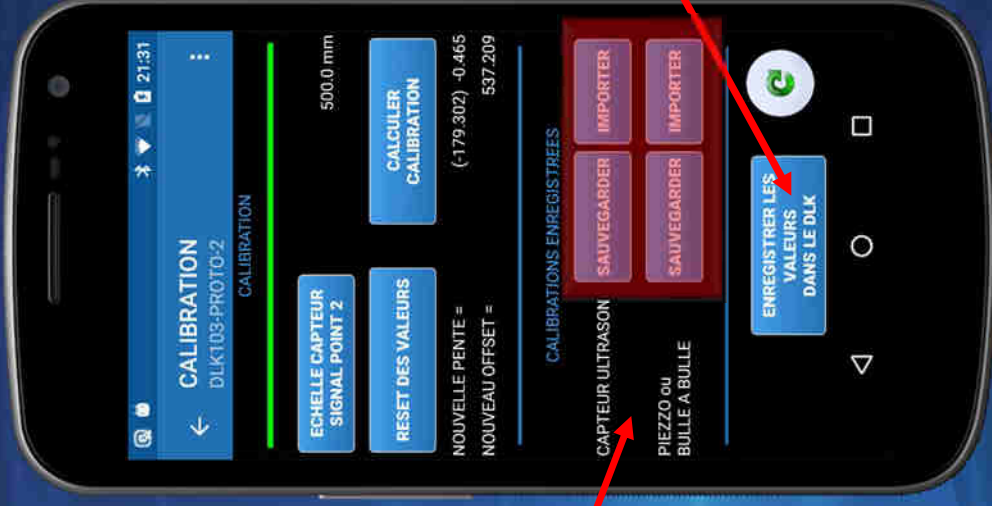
21:31

CALIBRATION
DLK103-PROTO-2

CALIBRATION

ECHELLE CAPTEUR SIGNAL POINT 2

500.0 mm

CALCULER CALIBRATION

RESET DES VALEURS

NOUVELLE PENTE = (-179.302) -0.465
NOUVEAU OFFSET = 537.209

CALIBRATIONS ENREGISTREES

CAPTEUR ULTRASON
SAUVEGARDER
IMPORTER

PIEZZO ou BULLE A BULLE
SAUVEGARDER
IMPORTER

ENREGISTRER LES VALEURS DANS LE DLK